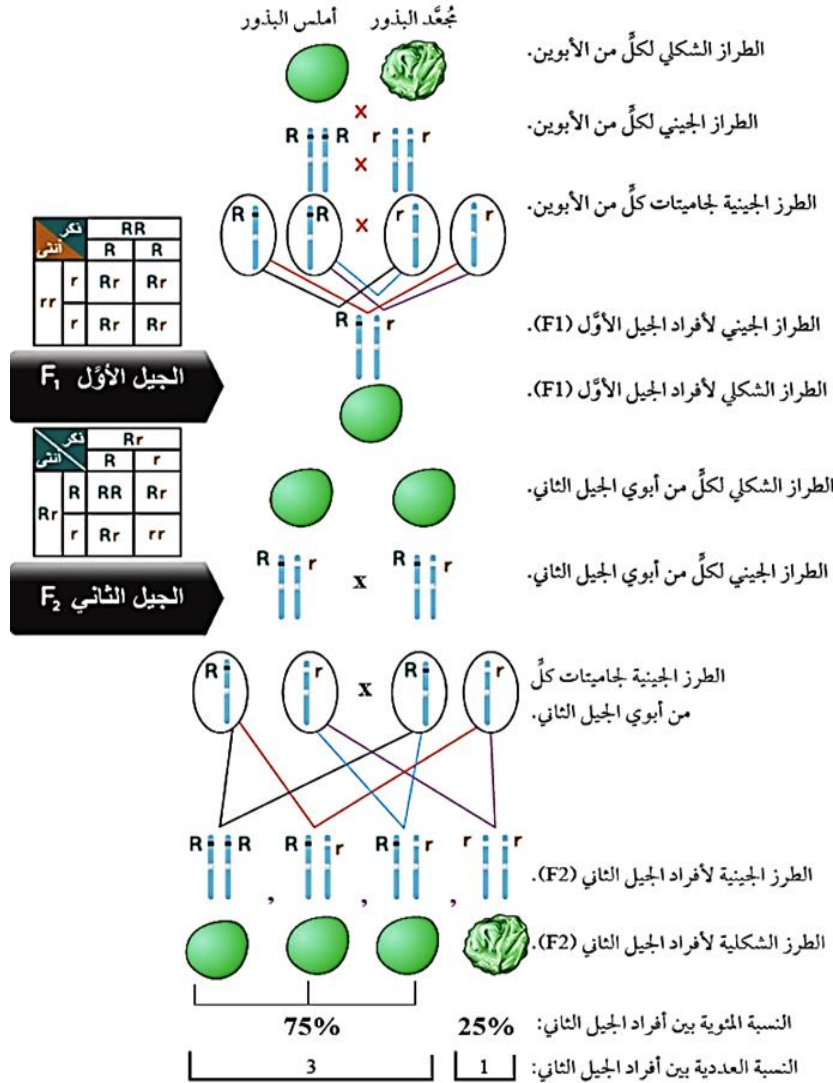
مُجعَّد البذور أملس البذور

الطراز الشكلي لكلٍّ من الأبوين.

R R r r

الطراز الجيني لكلٍّ من الأبوين.

R R r r

الطرز الجينية لجاميتات كلٍّ من الأبوين.

| أنثى \ ذكر | | RR | |
|---|---|---|---|
| | | R | R |
| rr | r | Rr | Rr |
| | r | Rr | Rr |

R r

الطراز الجيني لأفراد الجيل الأوَّل (F1).

الجيل الأوَّل $F_1$

الطراز الشكلي لأفراد الجيل الأوَّل (F1).

| أنثى \ ذكر | | Rr | |
|---|---|---|---|
| | | R | r |
| Rr | R | RR | Rr |
| | r | Rr | rr |

الطراز الشكلي لكلٍّ من أبوي الجيل الثاني.

R r x R r

الطراز الجيني لكلٍّ من أبوي الجيل الثاني.

الجيل الثاني $F_2$

R r x R r

الطرز الجينية لجاميتات كلٍّ من أبوي الجيل الثاني.

R R , R r , R r , r r

الطرز الجينية لأفراد الجيل الثاني (F2).

الطرز الشكلية لأفراد الجيل الثاني (F2).

النسبة المئوية بين أفراد الجيل الثاني: 25% 75%

النسبة العددية بين أفراد الجيل الثاني: 1 3